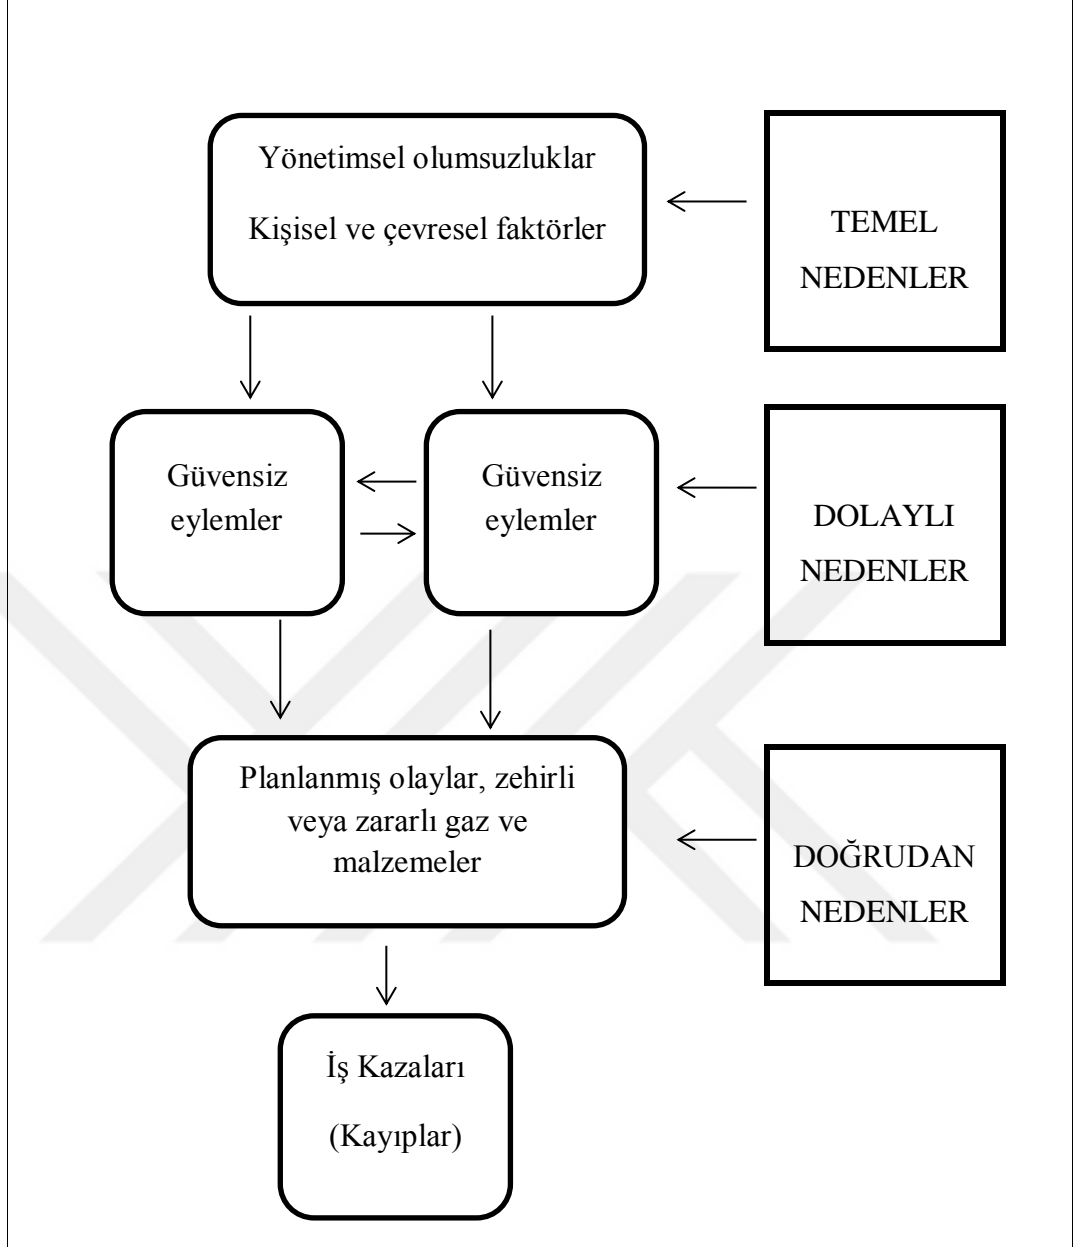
Yönetimsel olumsuzluklar

Kişisel ve çevresel faktörler

TEMEL NEDENLER

Güvensiz eylemler

Güvensiz eylemler

DOLAYLI NEDENLER

Planlanmış olaylar, zehirli veya zararlı gaz ve malzemeler

DOĞRUDAN NEDENLER

İş Kazaları

(Kayıplar)